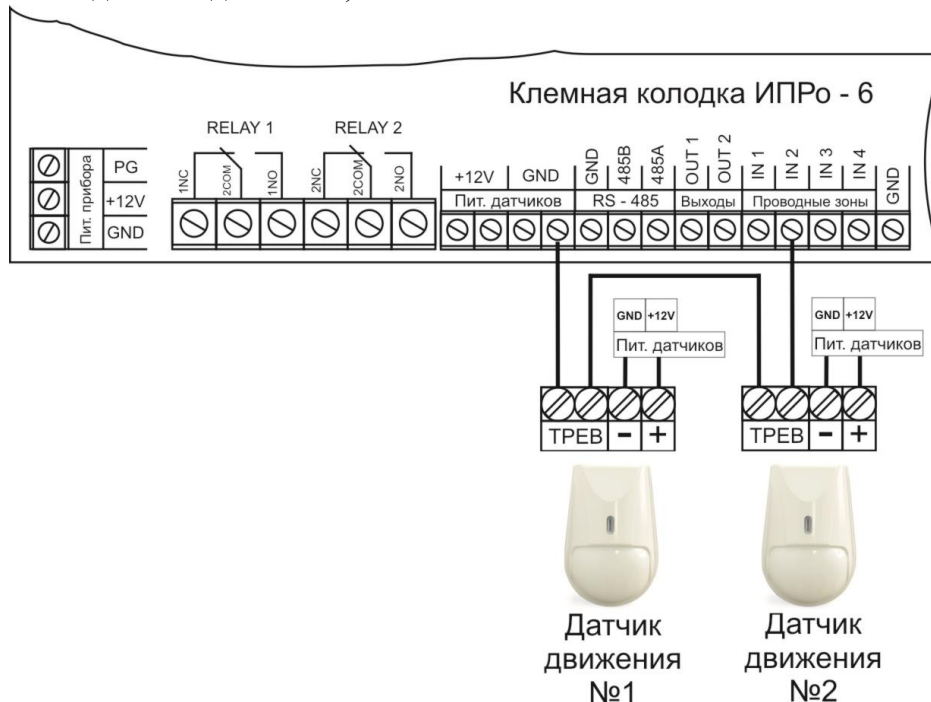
Клемная колодка ИПРо - 6

Пит. прибора
PG
+12V
GND

RELAY 1
1NC
2COM
1NO

RELAY 2
2NC
2COM
2NO

+12V
GND
Пит. датчиков

GND
485B
485A
RS - 485

OUT 1
OUT 2
Выходы

IN 1
IN 2
IN 3
IN 4
Проводные зоны

GND

GND
+12V
Пит. датчиков

GND
+12V
Пит. датчиков

ТРЕВ
-
+

ТРЕВ
-
+

Датчик движения №1

Датчик движения №2